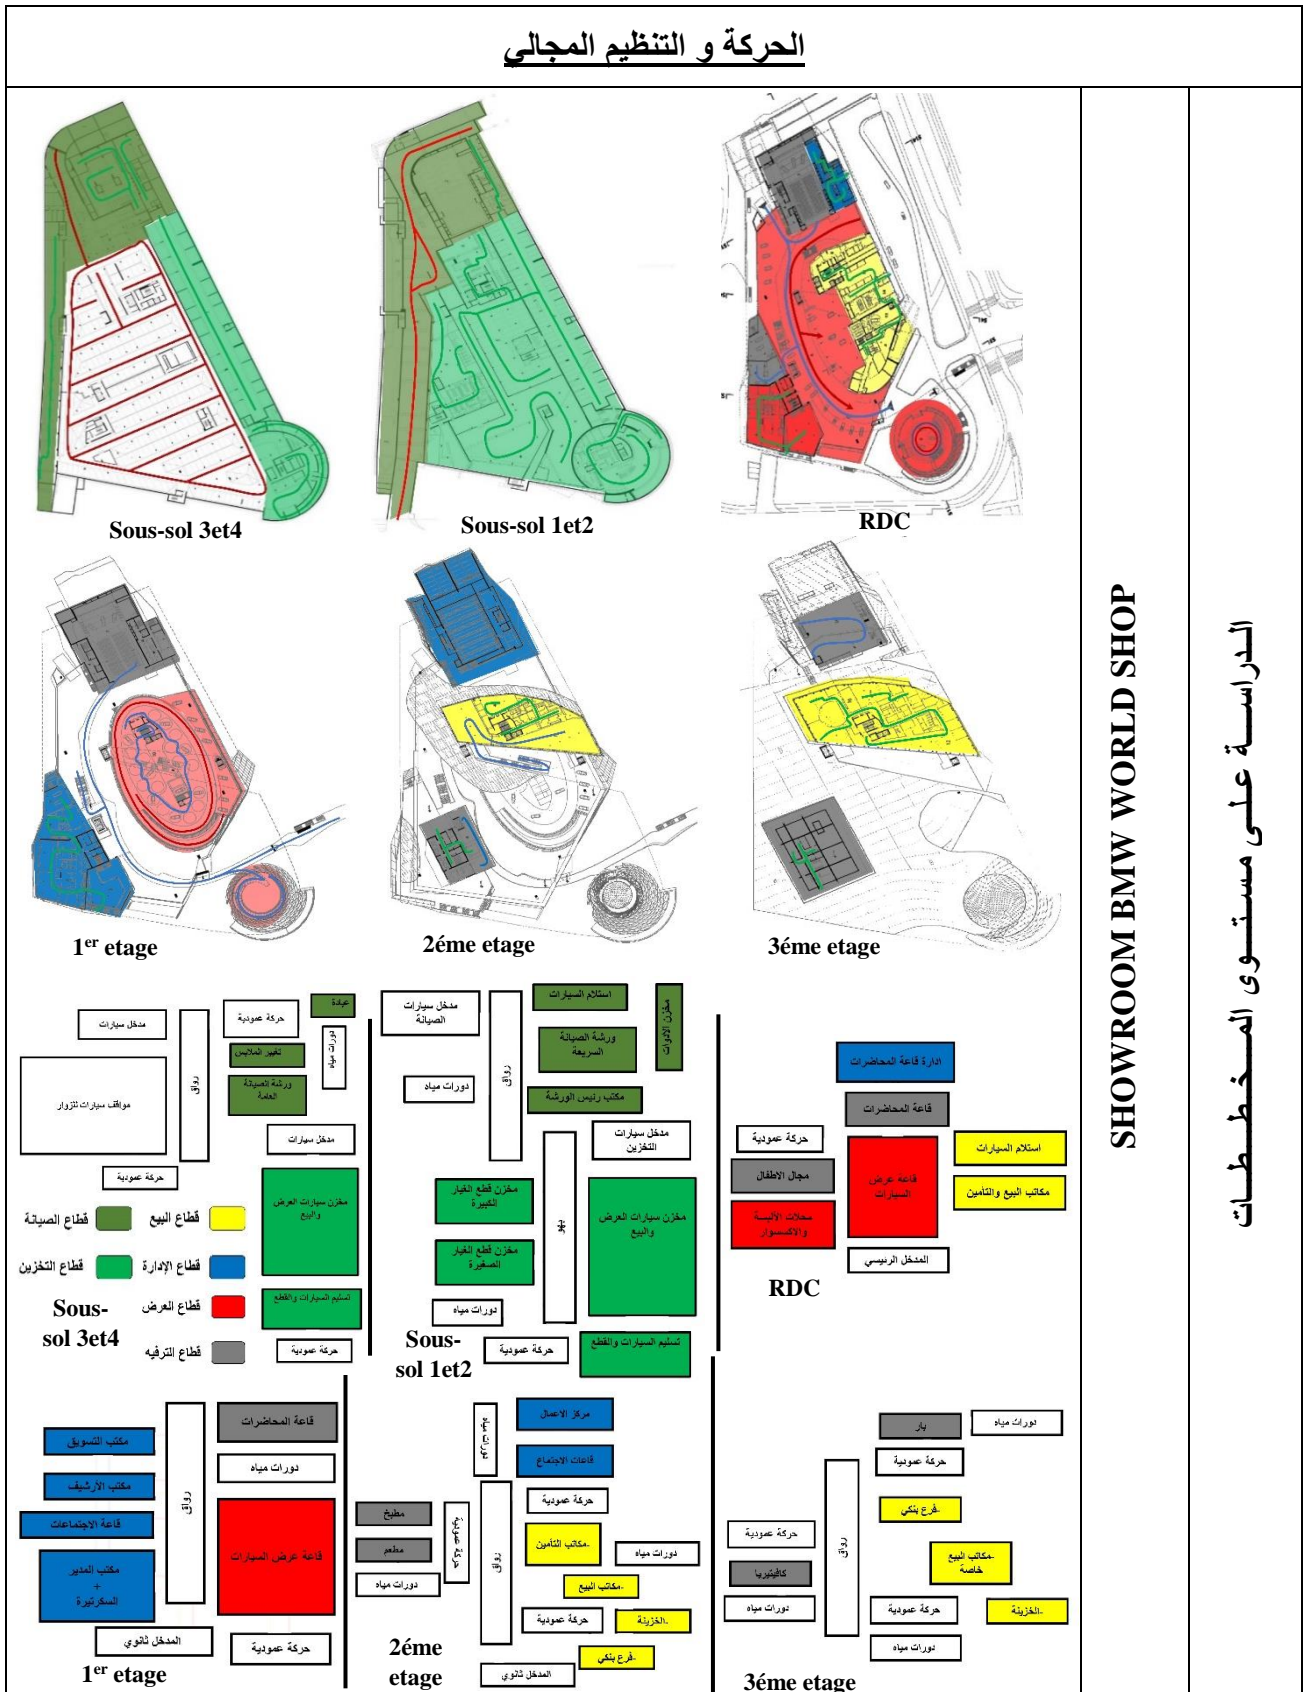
الحركة و التنظيم المجالي

الدراسـة علـى مستـوى المـخـطـطـات

SHOWROOM BMW WORLD SHOP

Sous-sol 3et4

Sous-sol 1et2

RDC

1$^{er}$ etage

2éme etage

3éme etage

مدخل سيارات
حركة عمودية
عيادة
دورات مياه
تغيير الملابس
مواقف سيارات للزوار
رواق
ورشة الصيانة العامة
مدخل سيارات
حركة عمودية
مخزن سيارات العرض والبيع
تسليم السيارات والقطع
حركة عمودية
قطاع الصيانة
قطاع البيع
قطاع التخزين
قطاع الإدارة
قطاع العرض
قطاع الترفيه

Sous-sol 3et4

مدخل سيارات الصيانة
دورات مياه
رواق
استلام السيارات
مخزن الأدوات
ورشة الصيانة السريعة
مكتب رئيس الورشة
مدخل سيارات التخزين
مخزن قطع الغيار الكبيرة
مخزن قطع الغيار الصغيرة
بهو
مخزن سيارات العرض والبيع
دورات مياه
حركة عمودية
تسليم السيارات والقطع

Sous-sol 1et2

الادارة قاعة المحاضرات
قاعة المحاضرات
حركة عمودية
مجال الاطفال
محلات الألبسة والاكسسوار
قاعة عرض السيارات
المدخل الرئيسي
استلام السيارات
مكاتب البيع والتأمين

RDC

مكتب التسويق
مكتب الأرشيف
قاعة الاجتماعات
مكتب المدير + السكرتيرة
رواق
قاعة المحاضرات
دورات مياه
قاعة عرض السيارات
المدخل ثانوي
حركة عمودية

1$^{er}$ etage

مطبخ
مطعم
دورات مياه
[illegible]
رواق
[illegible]
مركز الاعمال
قاعات الاجتماع
حركة عمودية
مكاتب التأمين
مكاتب البيع
حركة عمودية
الخزينة
فرع بنكي
دورات مياه
المدخل ثانوي

2éme etage

بار
دورات مياه
حركة عمودية
فرع بنكي
حركة عمودية
كافيتيريا
دورات مياه
رواق
مكاتب البيع خاصة
حركة عمودية
الخزينة
دورات مياه

3éme etage